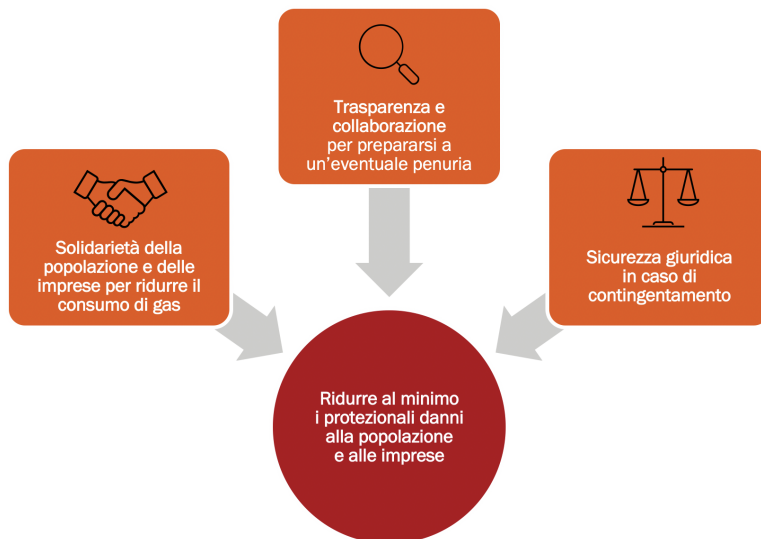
Trasparenza e collaborazione per prepararsi a un’eventuale penuria

Solidarietà della popolazione e delle imprese per ridurre il consumo di gas

Sicurezza giuridica in caso di contingentamento

Ridurre al minimo i protezionali danni alla popolazione e alle imprese